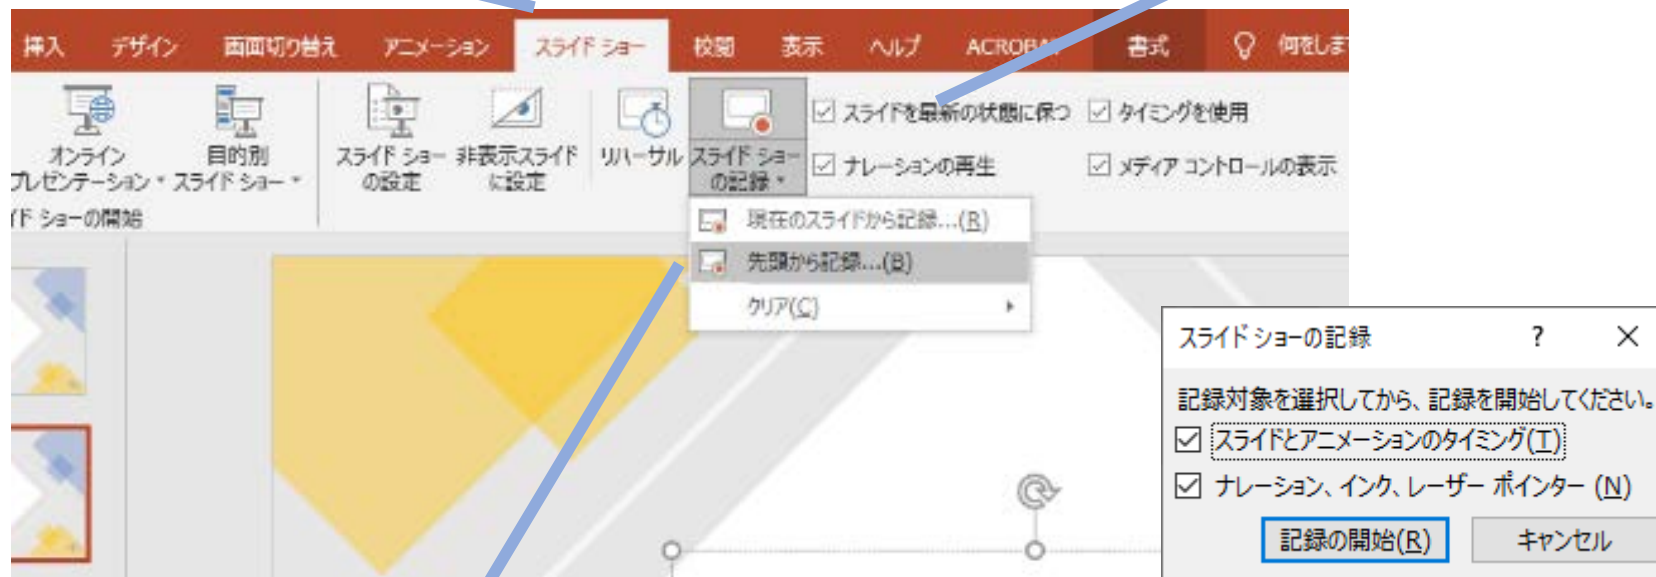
挿入　デザイン　画面切り替え　アニメーション　スライド ショー　校閲　表示　ヘルプ　ACROBA　書式　何をしま

オンライン プレゼンテーション
目的別 スライド ショー
ド ショーの開始
スライド ショーの設定
非表示スライドに設定
リハーサル
スライド ショーの記録
スライドを最新の状態に保つ
ナレーションの再生
タイミングを使用
メディア コントロールの表示

現在のスライドから記録...(R)
先頭から記録...(B)
クリア(C)

スライド ショーの記録　?　×
記録対象を選択してから、記録を開始してください。
☑ スライドとアニメーションのタイミング(T)
☑ ナレーション、インク、レーザー ポインター (N)
記録の開始(R)　キャンセル